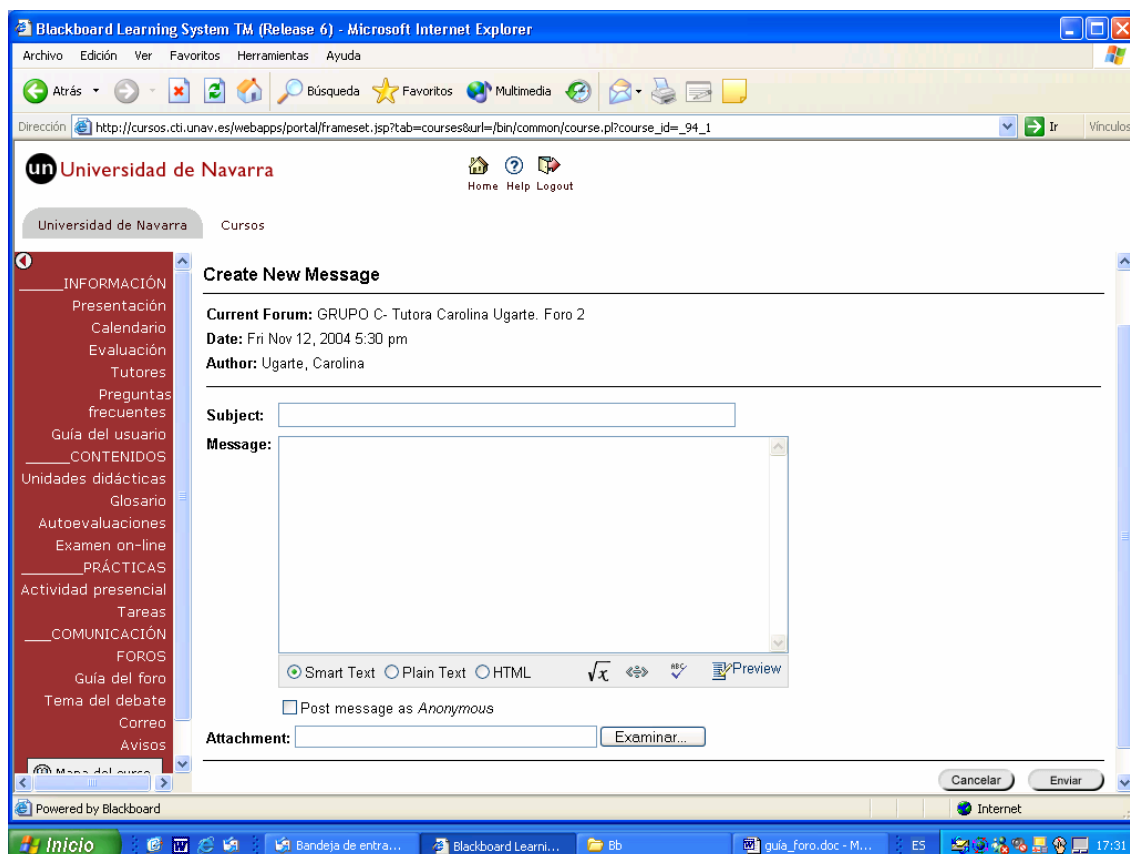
Blackboard Learning System TM (Release 6) - Microsoft Internet Explorer

Archivo Edición Ver Favoritos Herramientas Ayuda

Atrás Búsqueda Favoritos Multimedia

Dirección http://cursos.cti.unav.es/webapps/portal/frameset.jsp?tab=courses&url=/bin/common/course.pl?course_id=_94_1 Ir Vínculos

Universidad de Navarra

Home Help Logout

Universidad de Navarra Cursos

_____INFORMACIÓN
Presentación
Calendario
Evaluación
Tutores
Preguntas frecuentes
Guía del usuario
_____CONTENIDOS
Unidades didácticas
Glosario
Autoevaluaciones
Examen on-line
_____PRÁCTICAS
Actividad presencial
Tareas
___COMUNICACIÓN
FOROS
Guía del foro
Tema del debate
Correo
Avisos
Mapa del curso

Create New Message

Current Forum: GRUPO C- Tutora Carolina Ugarte. Foro 2
Date: Fri Nov 12, 2004 5:30 pm
Author: Ugarte, Carolina

Subject:
Message:

Smart Text Plain Text HTML Preview

Post message as Anonymous

Attachment: Examinar...

Cancelar Enviar

Powered by Blackboard Internet

Inicio Bandeja de entra... Blackboard Learni... Bb guía_foro.doc - M... ES 17:31